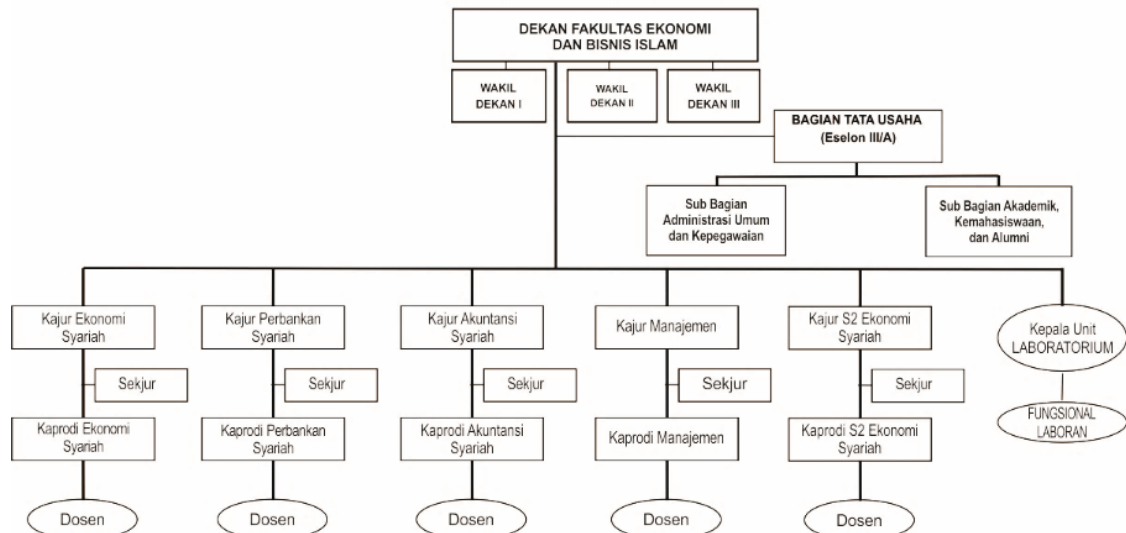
DEKAN FAKULTAS EKONOMI DAN BISNIS ISLAM

WAKIL DEKAN I

WAKIL DEKAN II

WAKIL DEKAN III

BAGIAN TATA USAHA (Eselon III/A)

Sub Bagian Administrasi Umum dan Kepegawaian

Sub Bagian Akademik, Kemahasiswaan, dan Alumni

Kajur Ekonomi Syariah

Sekjur

Kaprodi Ekonomi Syariah

Dosen

Kajur Perbankan Syariah

Sekjur

Kaprodi Perbankan Syariah

Dosen

Kajur Akuntansi Syariah

Sekjur

Kaprodi Akuntansi Syariah

Dosen

Kajur Manajemen

Sekjur

Kaprodi Manajemen

Dosen

Kajur S2 Ekonomi Syariah

Sekjur

Kaprodi S2 Ekonomi Syariah

Dosen

Kepala Unit LABORATORIUM

FUNGSIONAL LABORAN